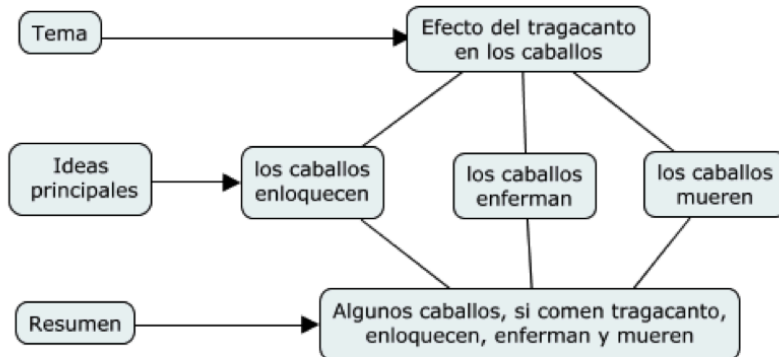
Tema

Efecto del tragacanto en los caballos

Ideas principales

los caballos enloquecen

los caballos enferman

los caballos mueren

Resumen

Algunos caballos, si comen tragacanto, enloquecen, enferman y mueren